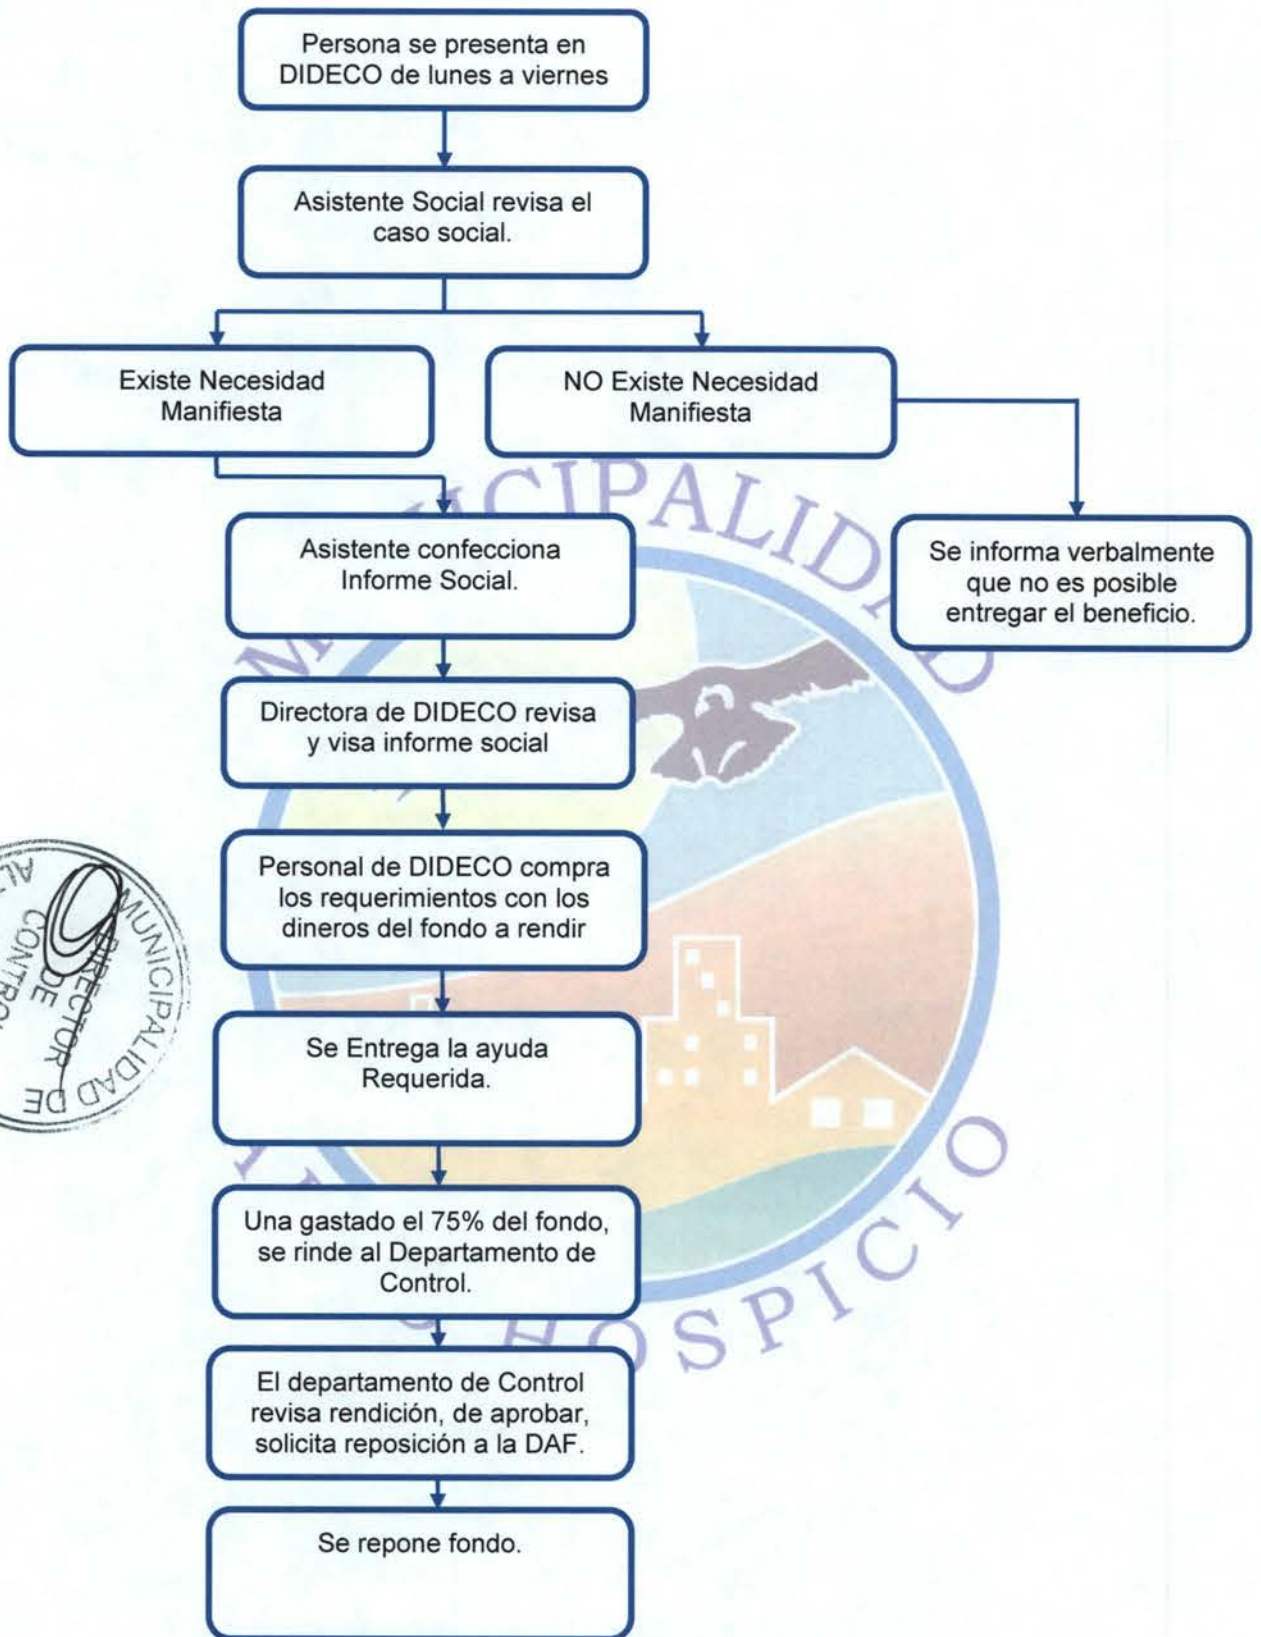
Persona se presenta en DIDECO de lunes a viernes

Asistente Social revisa el caso social.

Existe Necesidad Manifiesta

NO Existe Necesidad Manifiesta

Asistente confecciona Informe Social.

Se informa verbalmente que no es posible entregar el beneficio.

Directora de DIDECO revisa y visa informe social

Personal de DIDECO compra los requerimientos con los dineros del fondo a rendir

Se Entrega la ayuda Requerida.

Una gastado el 75% del fondo, se rinde al Departamento de Control.

El departamento de Control revisa rendición, de aprobar, solicita reposición a la DAF.

Se repone fondo.

MUNICIPALIDAD DE ALTO HOSPICIO

MUNICIPALIDAD DE ALTO HOSPICIO DIRECTOR DE CONTROL